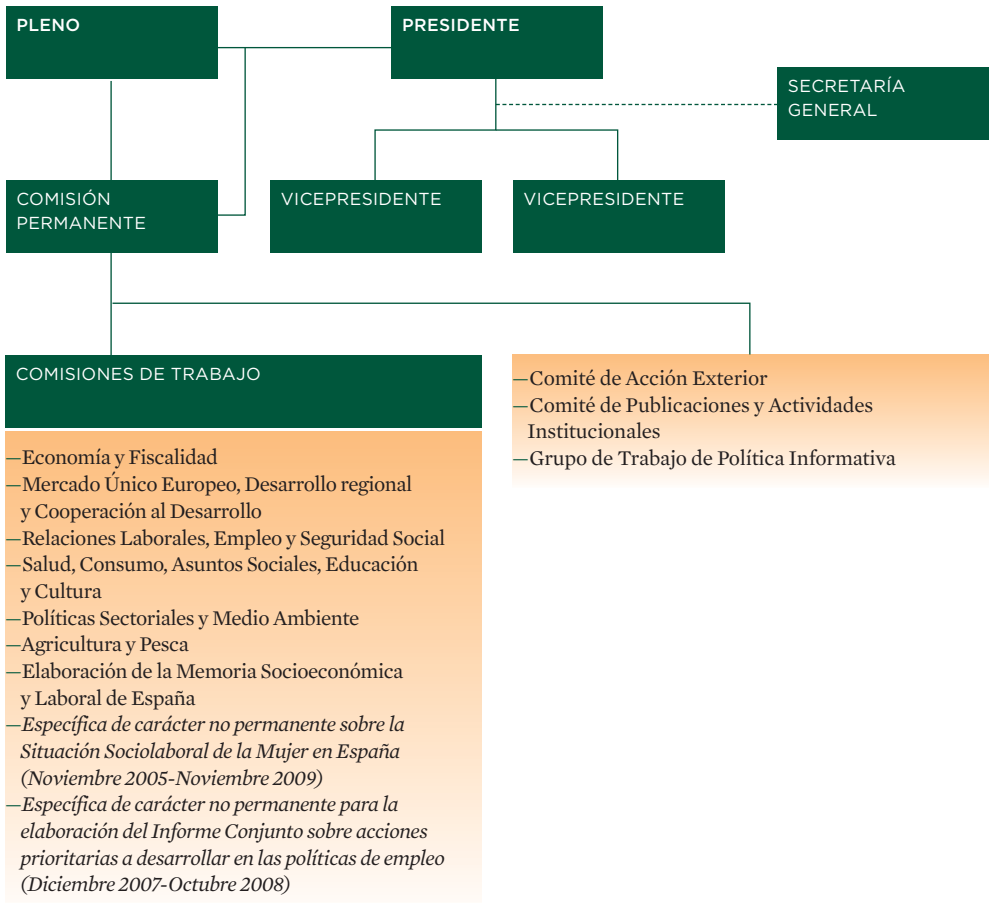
PLENO

PRESIDENTE

SECRETARÍA GENERAL

COMISIÓN PERMANENTE

VICEPRESIDENTE

VICEPRESIDENTE

COMISIONES DE TRABAJO

—Economía y Fiscalidad
—Mercado Único Europeo, Desarrollo regional y Cooperación al Desarrollo
—Relaciones Laborales, Empleo y Seguridad Social
—Salud, Consumo, Asuntos Sociales, Educación y Cultura
—Políticas Sectoriales y Medio Ambiente
—Agricultura y Pesca
—Elaboración de la Memoria Socioeconómica y Laboral de España
—*Específica de carácter no permanente sobre la Situación Sociolaboral de la Mujer en España (Noviembre 2005-Noviembre 2009)*
—*Específica de carácter no permanente para la elaboración del Informe Conjunto sobre acciones prioritarias a desarrollar en las políticas de empleo (Diciembre 2007-Octubre 2008)*

—Comité de Acción Exterior
—Comité de Publicaciones y Actividades Institucionales
—Grupo de Trabajo de Política Informativa